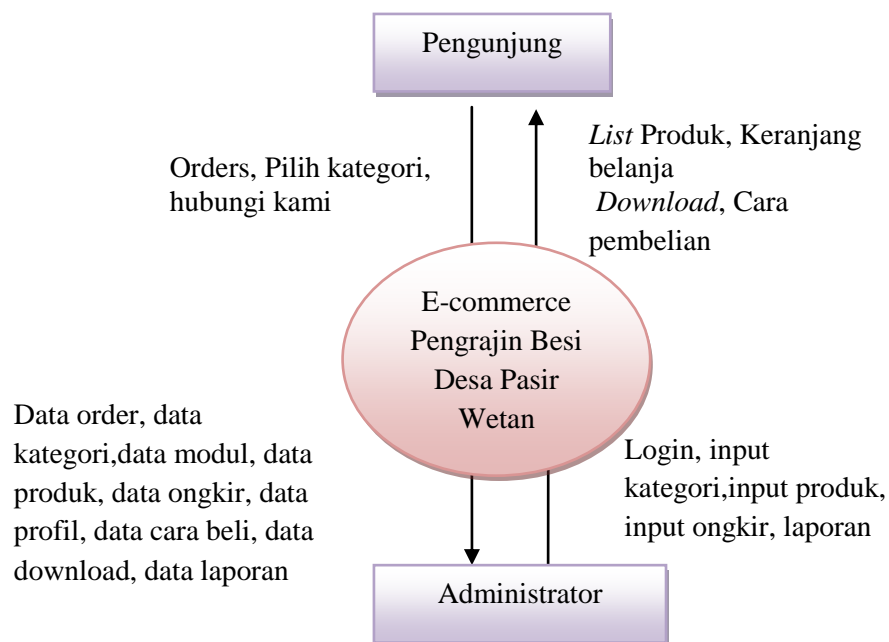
Pengunjung

Orders, Pilih kategori, hubungi kami

*List* Produk, Keranjang belanja
*Download*, Cara pembelian

E-commerce Pengrajin Besi Desa Pasir Wetan

Data order, data kategori,data modul, data produk, data ongkir, data profil, data cara beli, data download, data laporan

Login, input kategori,input produk, input ongkir, laporan

Administrator